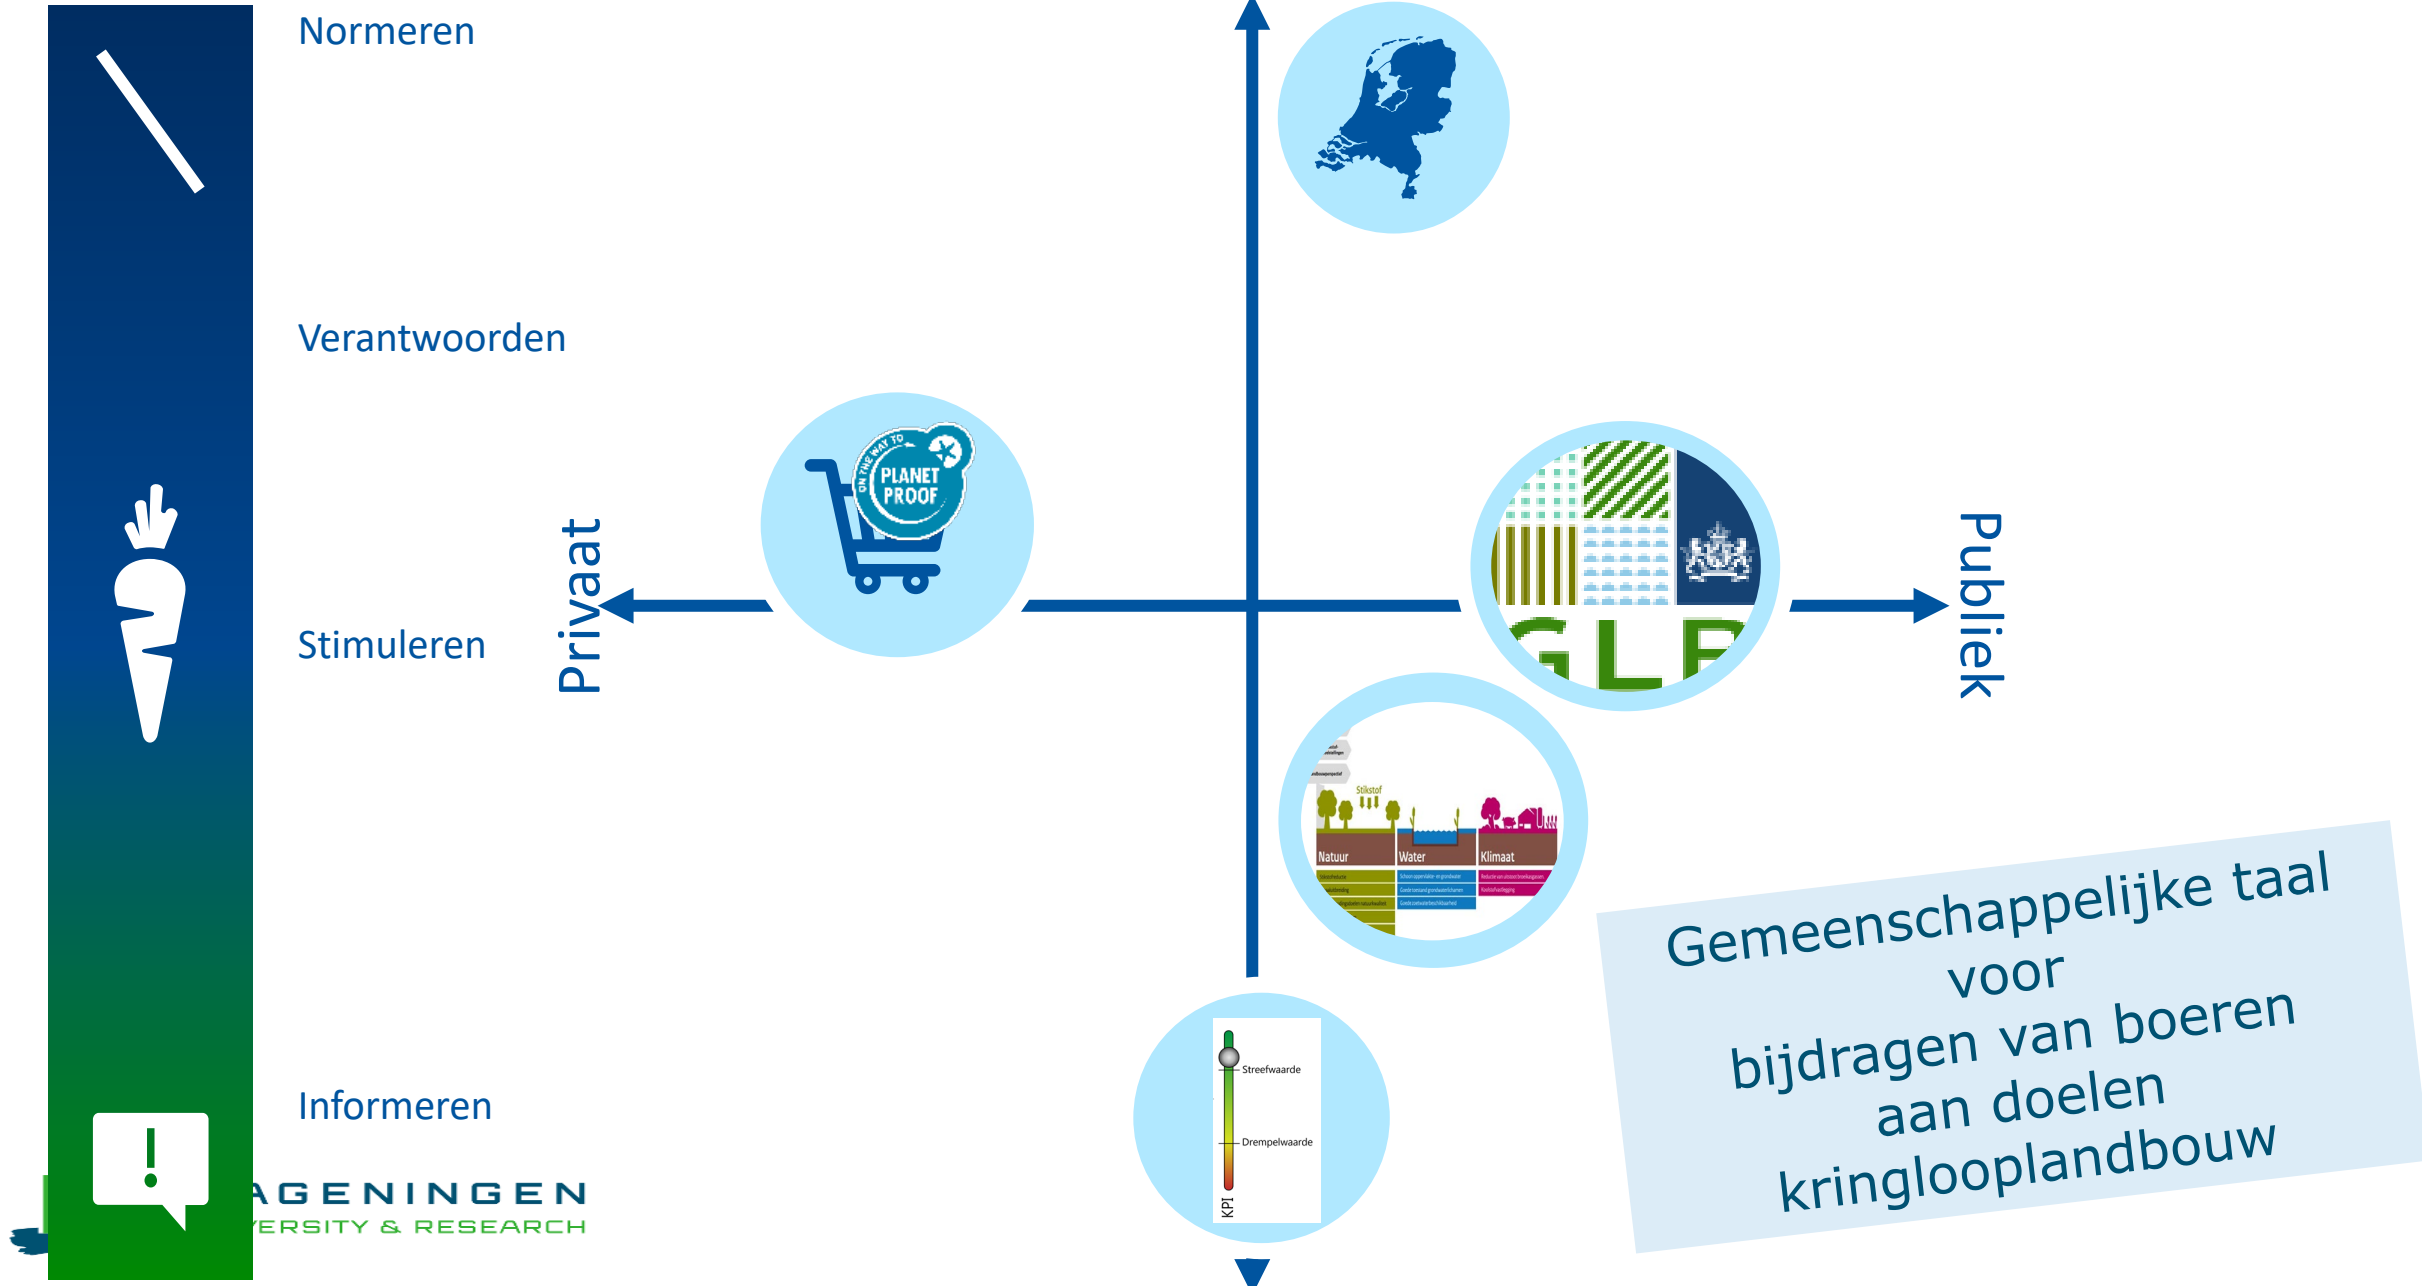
Normeren

Verantwoorden

Stimuleren

Informeren

Privaat

Publiek

ON THE WAY TO PLANET PROOF

GLB

Stikstof

Natuur

Water

Klimaat

Streefwaarde

Drempelwaarde

KPI

Gemeenschappelijke taal voor bijdragen van boeren aan doelen kringlooplandbouw

AGENINGEN
ERSITY & RESEARCH